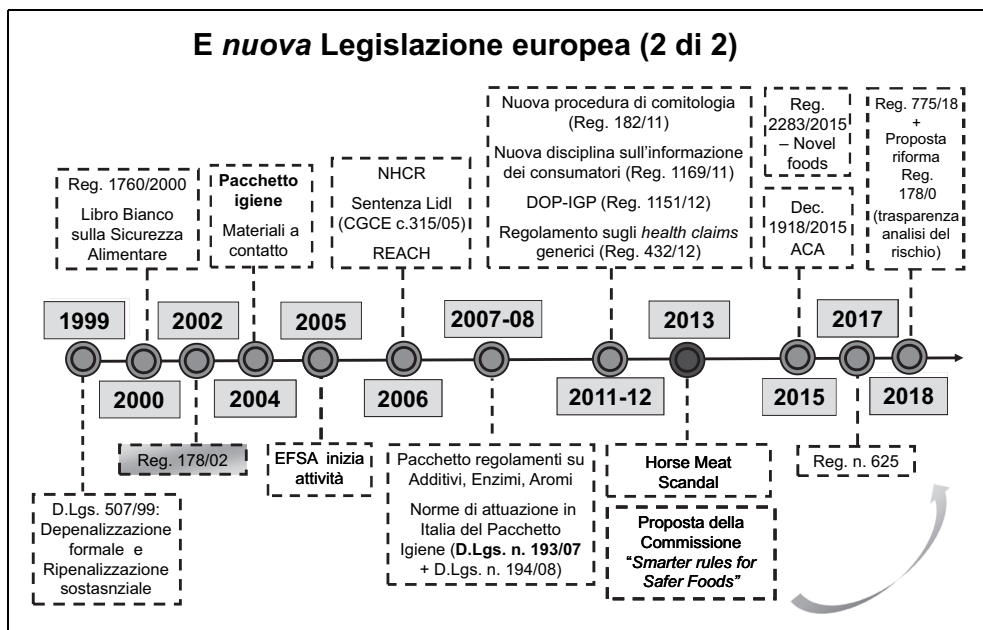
E *nuova* Legislazione europea (2 di 2)

Reg. 1760/2000
Libro Bianco sulla Sicurezza Alimentare

**Pacchetto igiene**
Materiali a contatto

NHCR
Sentenza Lidl (CGCE c.315/05)
REACH

Nuova procedura di comitologia (Reg. 182/11)
Nuova disciplina sull'informazione dei consumatori (Reg. 1169/11)
DOP-IGP (Reg. 1151/12)
Regolamento sugli *health claims* generici (Reg. 432/12)

Reg. 2283/2015 – Novel foods

Dec. 1918/2015 ACA

Reg. 775/18 + Proposta riforma Reg. 178/0 (trasparenza analisi del rischio)

1999
2000
2002
2004
2005
2006
2007-08
2011-12
2013
2015
2017
2018

Reg. 178/02

EFSA inizia attività

D.Lgs. 507/99: Depenalizzazione formale e Ripenalizzazione sostasnziale

Pacchetto regolamenti su Additivi, Enzimi, Aromi
Norme di attuazione in Italia del Pacchetto Igiene (**D.Lgs. n. 193/07** + D.Lgs. n. 194/08)

**Horse Meat Scandal**

**Proposta della Commissione *"Smarter rules for Safer Foods"***

Reg. n. 625